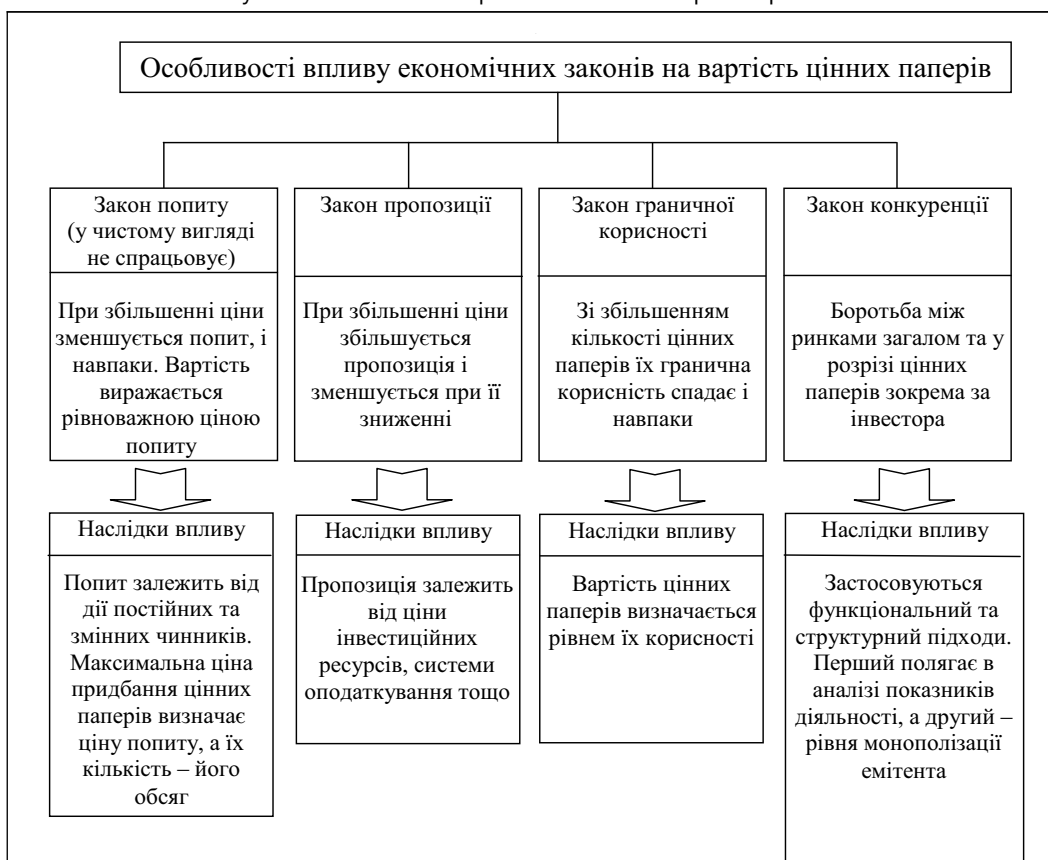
Особливості впливу економічних законів на вартість цінних паперів

Закон попиту (у чистому вигляді не спрацьовує)

При збільшенні ціни зменшується попит, і навпаки. Вартість виражається рівноважною ціною попиту

Наслідки впливу

Попит залежить від дії постійних та змінних чинників. Максимальна ціна придбання цінних паперів визначає ціну попиту, а їх кількість – його обсяг

Закон пропозиції

При збільшенні ціни збільшується пропозиція і зменшується при її зниженні

Наслідки впливу

Пропозиція залежить від ціни інвестиційних ресурсів, системи оподаткування тощо

Закон граничної корисності

Зі збільшенням кількості цінних паперів їх гранична корисність спадає і навпаки

Наслідки впливу

Вартість цінних паперів визначається рівнем їх корисності

Закон конкуренції

Боротьба між ринками загалом та у розрізі цінних паперів зокрема за інвестора

Наслідки впливу

Застосовуються функціональний та структурний підходи. Перший полягає в аналізі показників діяльності, а другий – рівня монополізації емітента